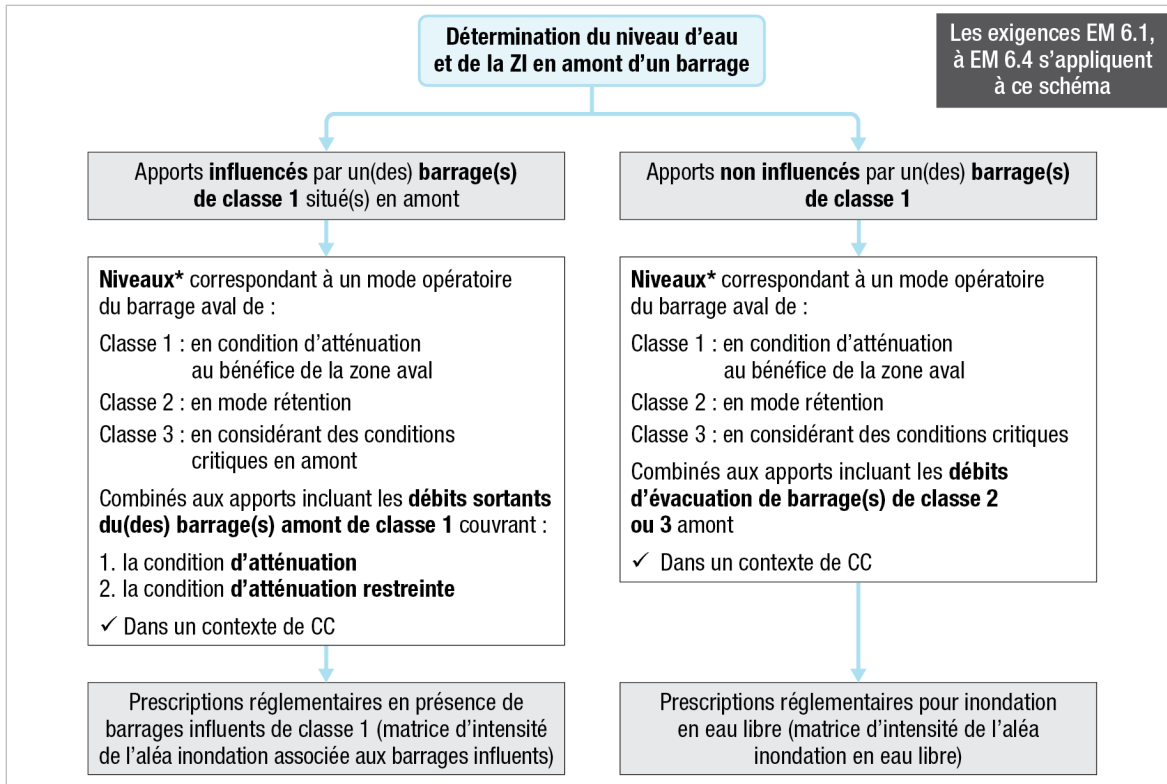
Détermination du niveau d'eau et de la ZI en amont d'un barrage

Les exigences EM 6.1, à EM 6.4 s'appliquent à ce schéma

Apports **influencés** par un(des) **barrage(s) de classe 1** situé(s) en amont

**Niveaux*** correspondant à un mode opératoire du barrage aval de :

Classe 1 : en condition d'atténuation au bénéfice de la zone aval

Classe 2 : en mode rétention

Classe 3 : en considérant des conditions critiques en amont

Combinés aux apports incluant les **débits sortants du(des) barrage(s) amont de classe 1** couvrant :

1. la condition **d'atténuation**
2. la condition **d'atténuation restreinte**

✓ Dans un contexte de CC

Prescriptions réglementaires en présence de barrages influents de classe 1 (matrice d'intensité de l'aléa inondation associée aux barrages influents)

Apports **non influencés** par un(des) **barrage(s) de classe 1**

**Niveaux*** correspondant à un mode opératoire du barrage aval de :

Classe 1 : en condition d'atténuation au bénéfice de la zone aval

Classe 2 : en mode rétention

Classe 3 : en considérant des conditions critiques

Combinés aux apports incluant les **débits d'évacuation de barrage(s) de classe 2 ou 3** amont

✓ Dans un contexte de CC

Prescriptions réglementaires pour inondation en eau libre (matrice d'intensité de l'aléa inondation en eau libre)